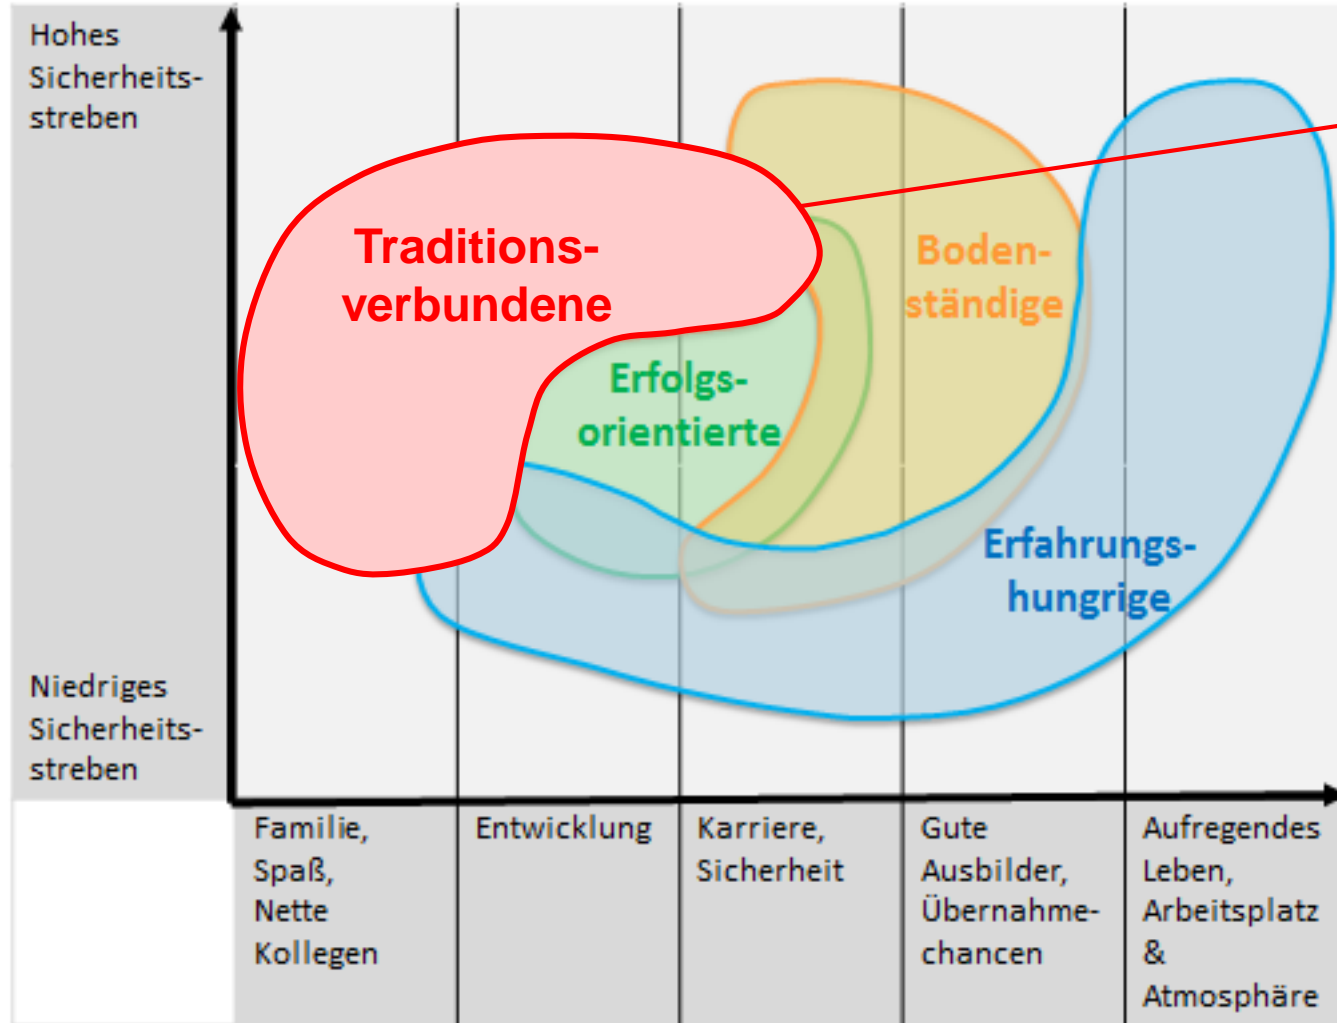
Hohes Sicherheitsstreben

Niedriges Sicherheitsstreben

Traditionsverbundene

Bodenständige

Erfolgsorientierte

Erfahrungshungrige

Familie, Spaß, Nette Kollegen

Entwicklung

Karriere, Sicherheit

Gute Ausbilder, Übernahmechancen

Aufregendes Leben, Arbeitsplatz & Atmosphäre